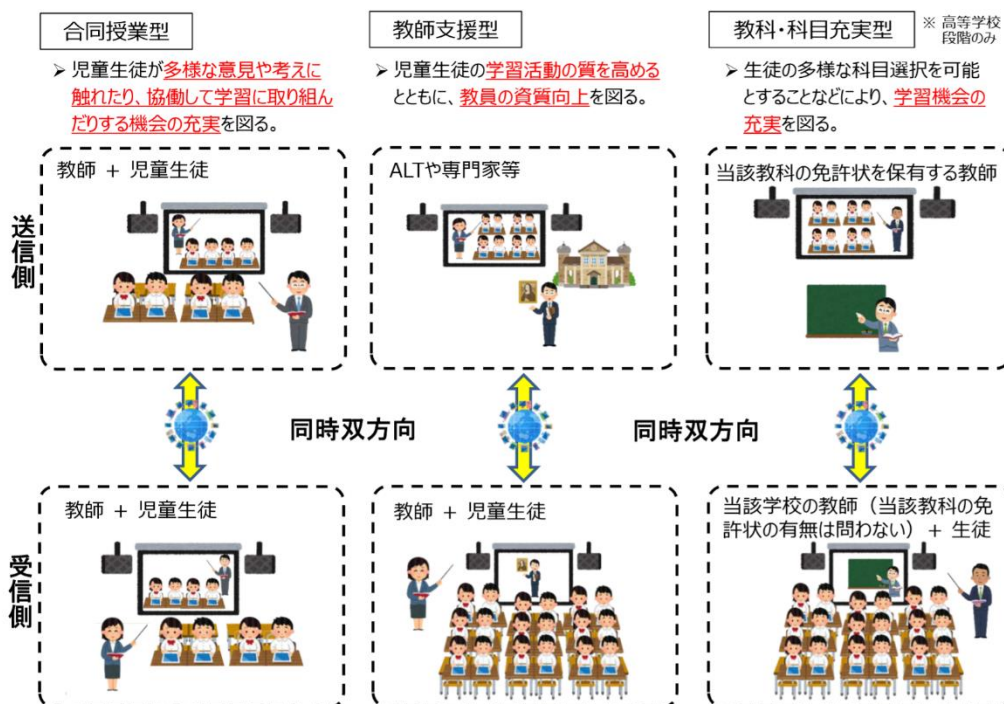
合同授業型

➢ 児童生徒が多様な意見や考えに触れたり、協働して学習に取り組んだりする機会の充実を図る。

教師支援型

➢ 児童生徒の学習活動の質を高めるとともに、教員の資質向上を図る。

教科・科目充実型

※ 高等学校段階のみ

➢ 生徒の多様な科目選択を可能とすることなどにより、学習機会の充実を図る。

送信側

教師 ＋ 児童生徒

ALTや専門家等

当該教科の免許状を保有する教師

同時双方向

同時双方向

受信側

教師 ＋ 児童生徒

教師 ＋ 児童生徒

当該学校の教師（当該教科の免許状の有無は問わない） ＋ 生徒